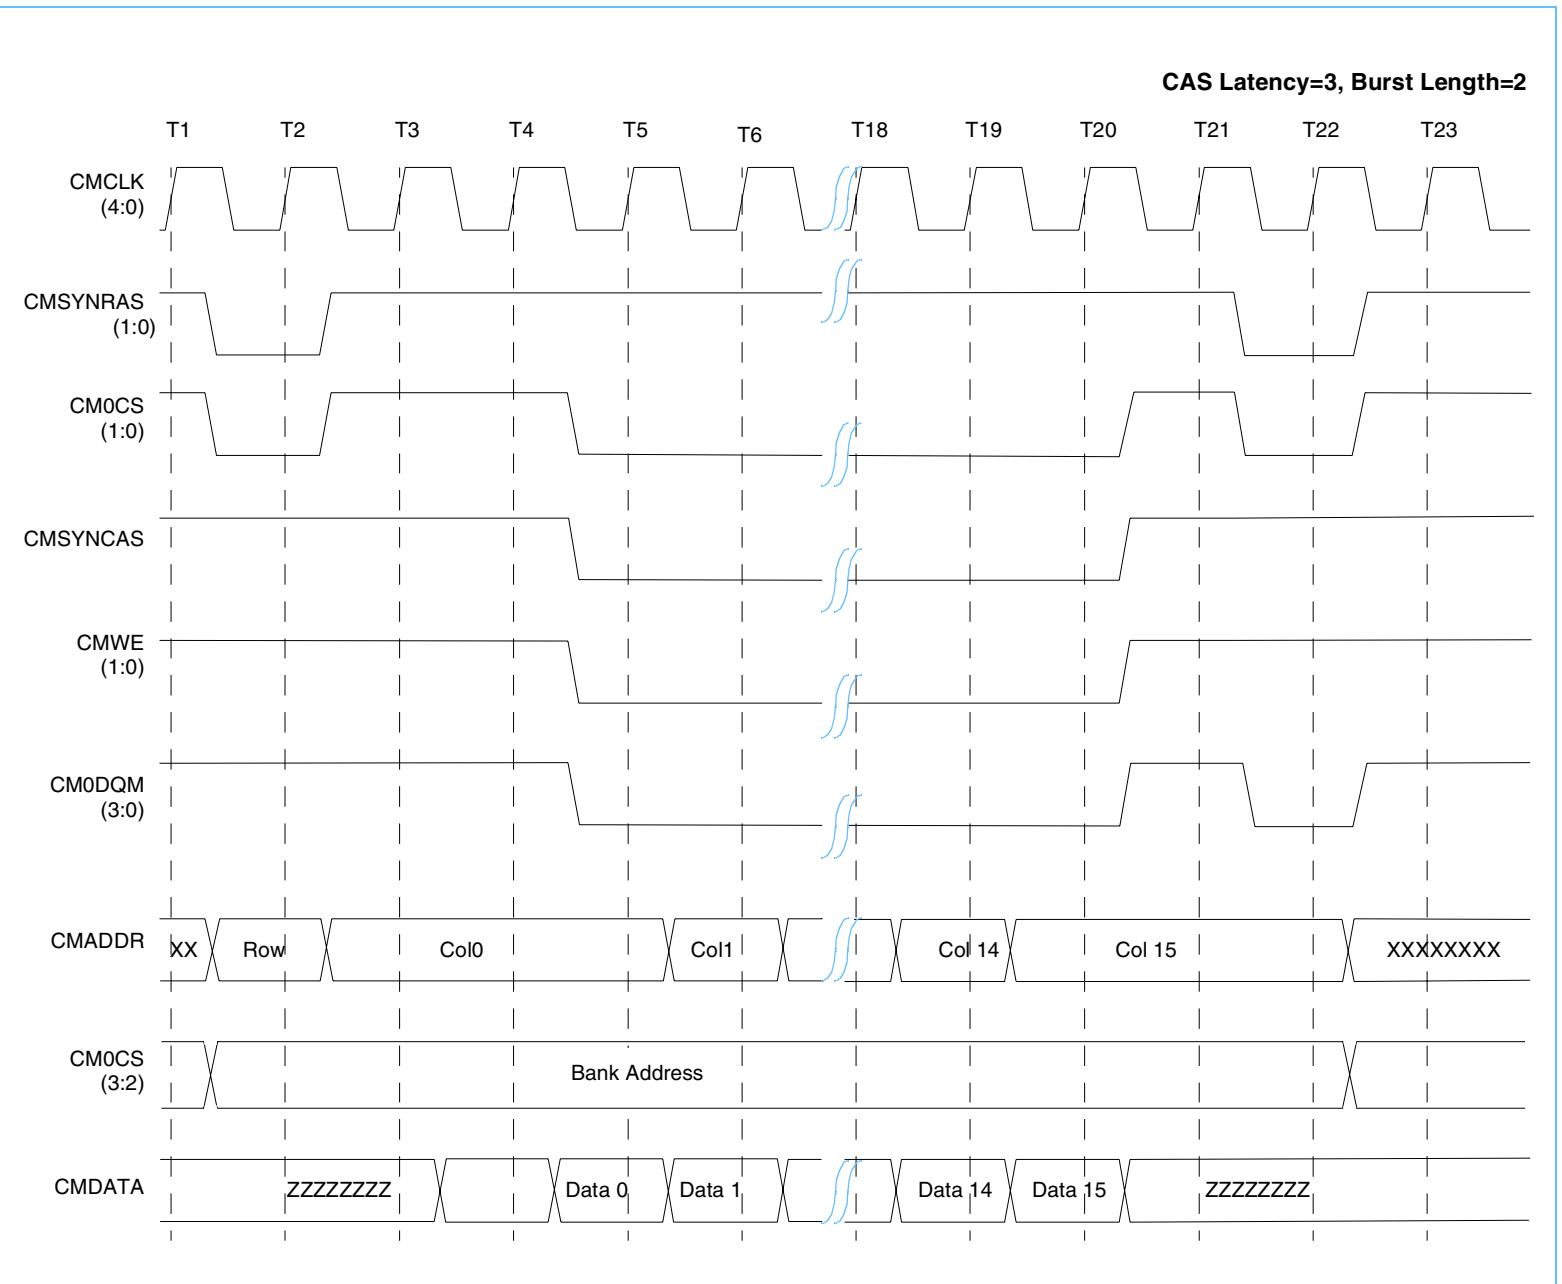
CAS Latency=3, Burst Length=2

T1 T2 T3 T4 T5 T6 T18 T19 T20 T21 T22 T23

CMCLK (4:0)

CMSYNRAS (1:0)

CM0CS (1:0)

CMSYNCAS

CMWE (1:0)

CM0DQM (3:0)

CMADDR XX Row Col0 Col1 Col 14 Col 15 XXXXXXXX

CM0CS (3:2) Bank Address

CMDATA ZZZZZZZZ Data 0 Data 1 Data 14 Data 15 ZZZZZZZZ